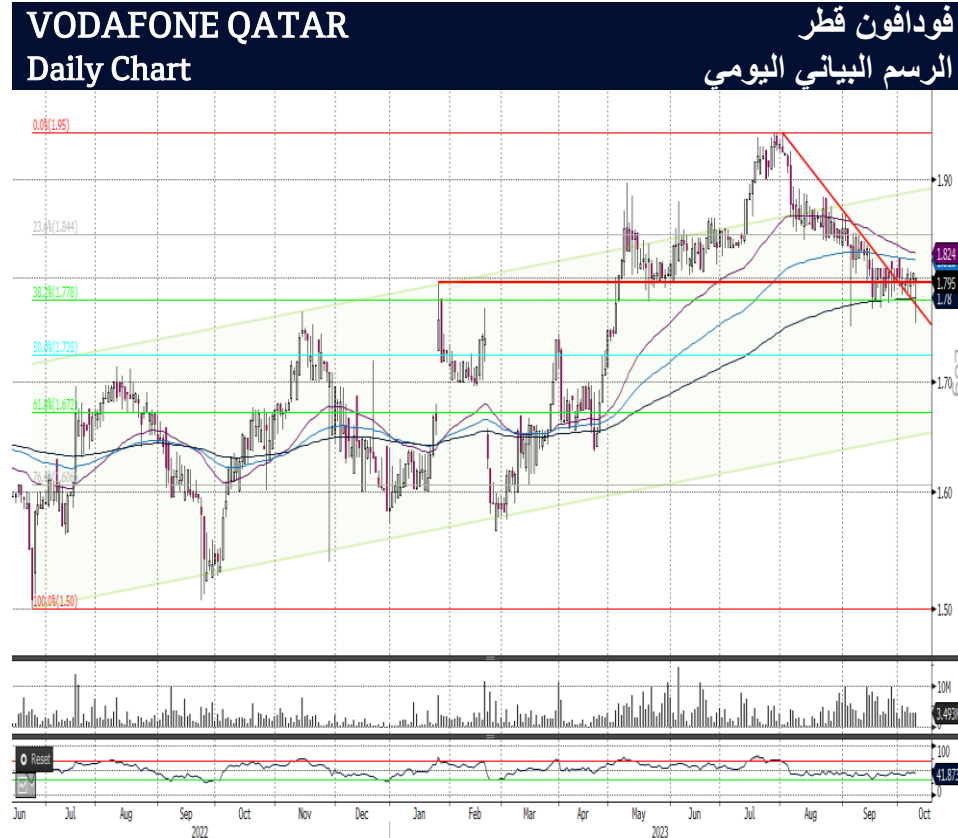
VODAFONE QATAR
Daily Chart

فودافون قطر
الرسم البياني اليومي

0.0%(1.95)
23.6%(1.844)
38.2%(1.778)
50.0%(1.725)
61.8%(1.672)
76.4%
100.0%(1.50)

1.90
1.824
1.795
1.78
1.70
1.60
1.50

10M
3.493
Reset
100
50
0
41.873

Jun Jul Aug Sep Oct Nov Dec Jan Feb Mar Apr May Jun Jul Aug Sep Oct
2022
2023